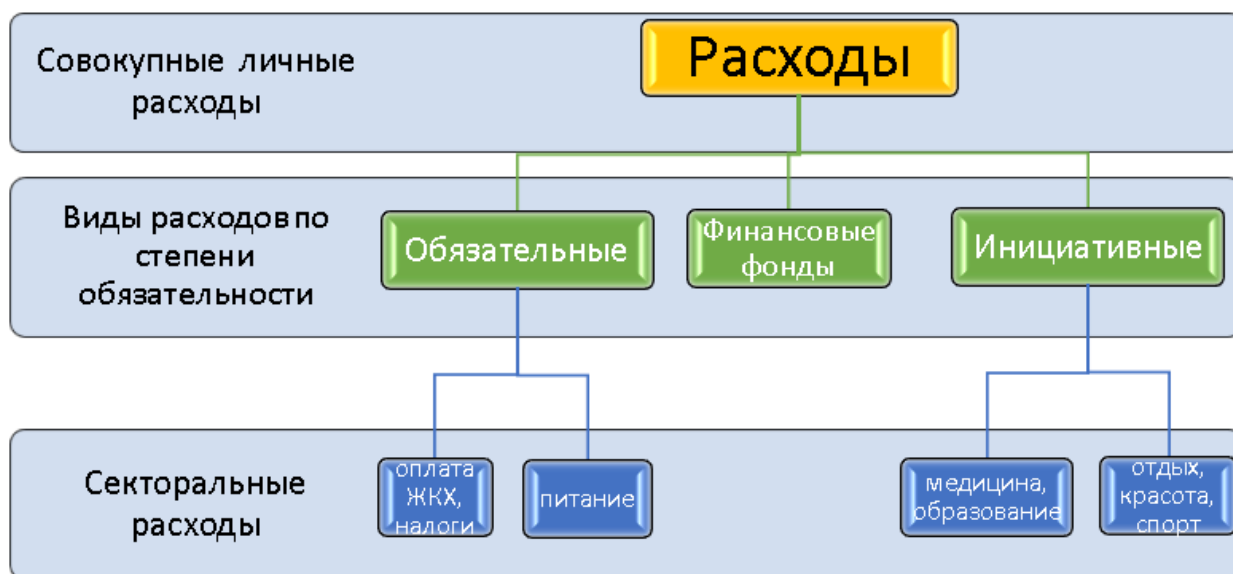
Совокупные личные расходы

Расходы

Виды расходов по степени обязательности

Обязательные

Финансовые фонды

Инициативные

Секторальные расходы

оплата ЖКХ, налоги

питание

медицина, образование

отдых, красота, спорт